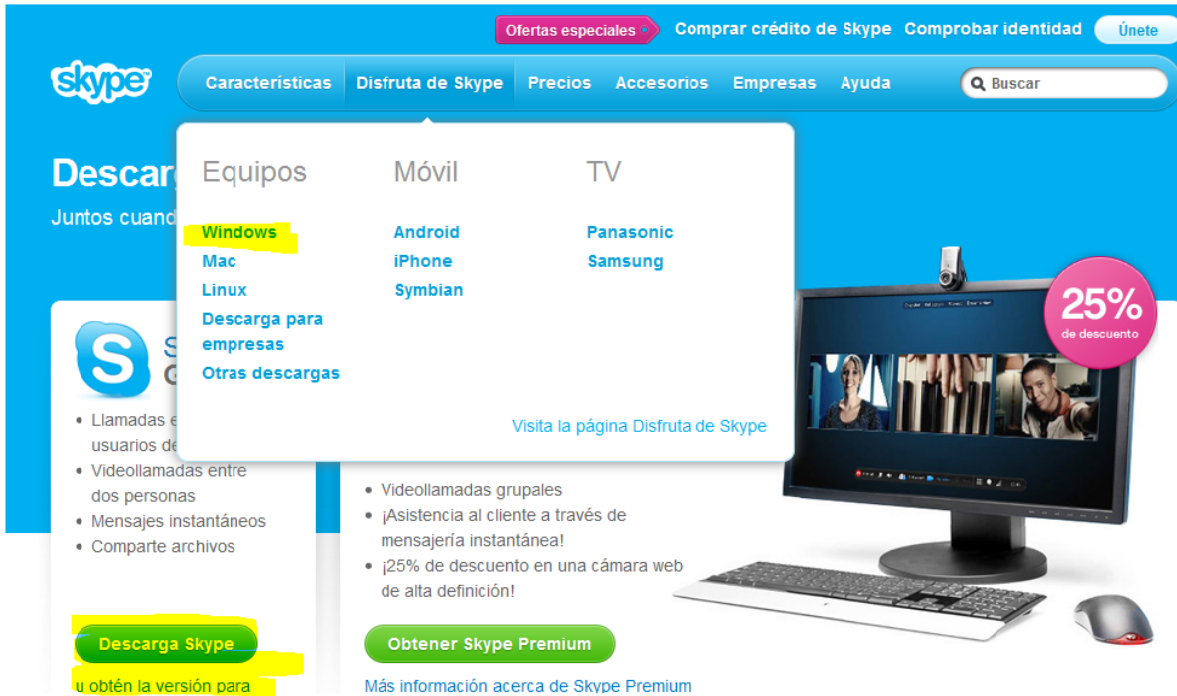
Ofertas especiales Comprar crédito de Skype Comprobar identidad Únete

skype

Características Disfruta de Skype Precios Accesorios Empresas Ayuda

Buscar

Descarg

Juntos cuand

Equipos

Windows
Mac
Linux
Descarga para empresas
Otras descargas

Móvil

Android
iPhone
Symbian

TV

Panasonic
Samsung

Visita la página Disfruta de Skype

S
G

• Llamadas e usuarios de
• Videollamadas entre dos personas
• Mensajes instantáneos
• Comparte archivos

Descarga Skype

u obtén la versión para

25% de descuento

• Videollamadas grupales
• ¡Asistencia al cliente a través de mensajería instantánea!
• ¡25% de descuento en una cámara web de alta definición!

Obtener Skype Premium

Más información acerca de Skype Premium